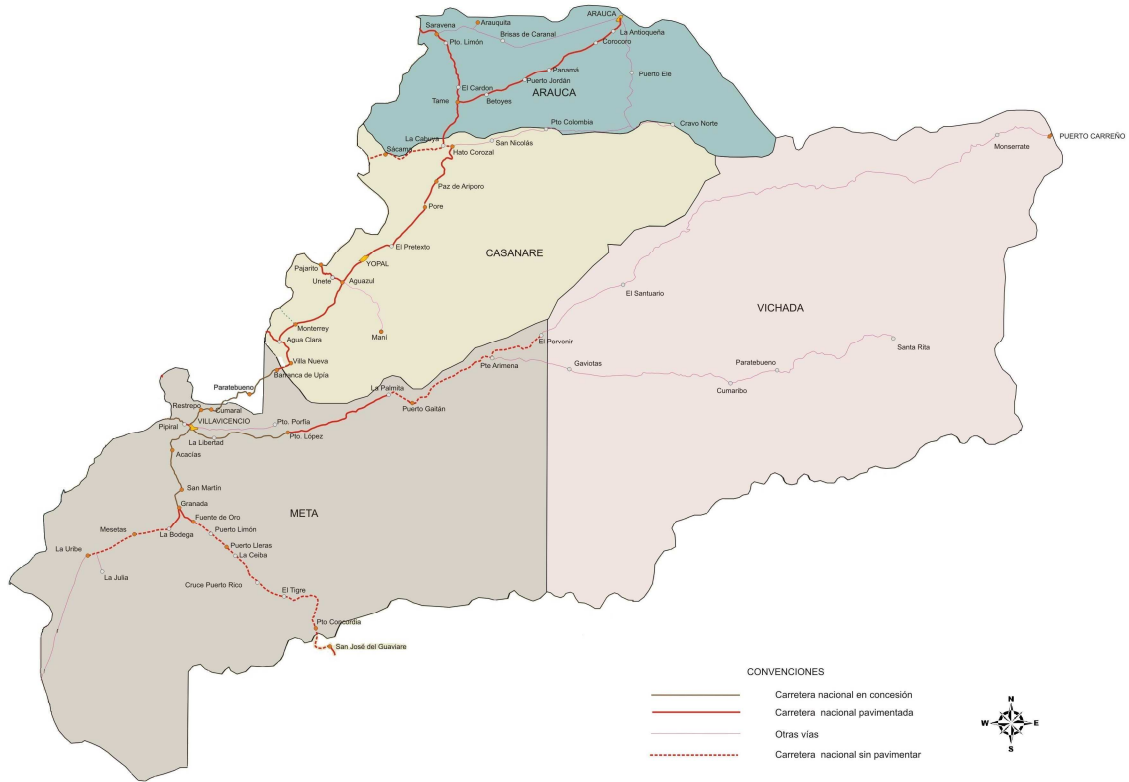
Saravena
Arauquita
ARAUCA
Brisas de Caranal
La Antioqueña
Pto. Limón
Corocoro
Panamá
Puerto Jordán
Puerto Ele
El Cardon
ARAUCA
Tame
Betoyes
Pto Colombia
Cravo Norte
La Cabuya
Sácama
San Nicolás
Hato Corozal
PUERTO CARREÑO
Monserrate
Paz de Ariporo
Pore
El Pretexto
CASANARE
Pajarito
YOPAL
Unete
Aguazul
El Santuario
VICHADA
Monterrey
Maní
Agua Clara
El Porvenir
Santa Rita
Villa Nueva
Gaviotas
Paratebueno
Barranca de Upía
Pte Arimena
Cumaribo
Paratebueno
La Palmita
Restrepo
Cumaral
Puerto Gaitán
VILLAVICENCIO
Pto. Porfía
Pipiral
La Libertad
Pto. López
Acacías
San Martín
Granada
META
Fuente de Oro
Mesetas
Puerto Limón
La Bodega
Puerto Lleras
La Uribe
La Ceiba
La Julia
Cruce Puerto Rico
El Tigre
Pto Concordia
San José del Guaviare

CONVENCIONES
Carretera nacional en concesión
Carretera nacional pavimentada
Otras vías
Carretera nacional sin pavimentar

N
W
E
S